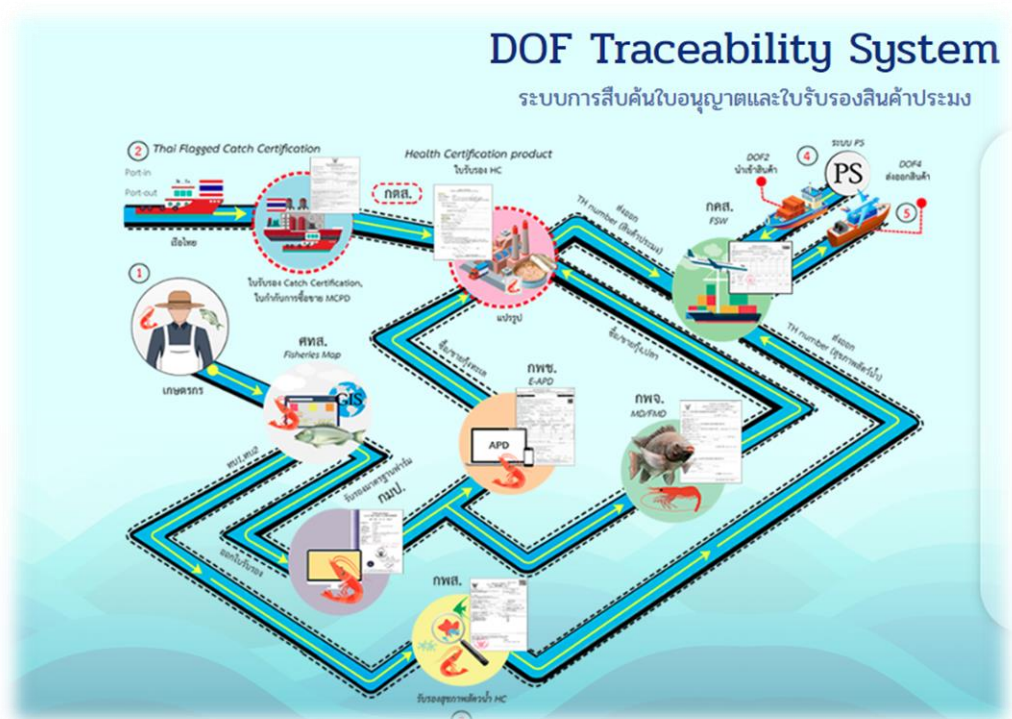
DOF Traceability System

ระบบการสืบค้นใบอนุญาตและใบรับรองสินค้าประมง

2 Thai Flagged Catch Certification

Port-in

Port-out

เรือไทย

ใบรับรอง Catch Certification, ใบกำกับการซื้อขาย MCPD

กตส.

Health Certification product

ใบรับรอง HC

แปรรูป

TH number (สินค้าประมง)

ส่งออก

กตส.

FSW

4

ระบบ PS

PS

DOF2 นำเข้าสินค้า

DOF4 ส่งออกสินค้า

5

1

เกษตรกร

ศทส.

Fisheries Map

GIS

ซื้อขายกุ้ง/ปลา

ซื้อขายกุ้งทะเล

กพช.

E-APD

APD

TH number (ชุดการผลิต/บัญชี)

ส่งออก

กพจ.

MD/FMD

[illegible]

รับรองมาตรฐานฟาร์ม

กมป.

ออกใบรับรอง

กพส.

รับรองสุขภาพสัตว์น้ำ HC